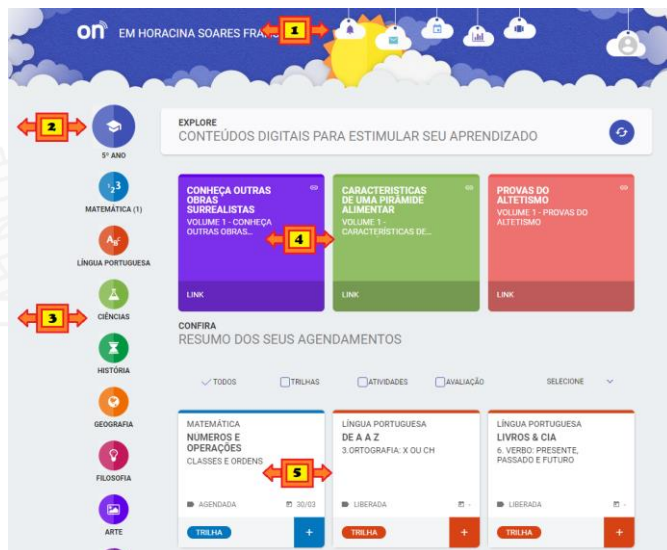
on EM HORACINA SOARES FRA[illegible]

1

2

5º ANO

MATEMÁTICA (1)

LÍNGUA PORTUGUESA

3

CIÊNCIAS

HISTÓRIA

GEOGRAFIA

FILOSOFIA

ARTE

EXPLORE
CONTEÚDOS DIGITAIS PARA ESTIMULAR SEU APRENDIZADO

CONHEÇA OUTRAS OBRAS SURREALISTAS
VOLUME 1 - CONHEÇA OUTRAS OBRAS...
LINK

4

CARACTERÍSTICAS DE UMA PIRÂMIDE ALIMENTAR
VOLUME 1 - CARACTERÍSTICAS DE...
LINK

PROVAS DO ALTETISMO
VOLUME 1 - PROVAS DO ALTETISMO
LINK

CONFIRA
RESUMO DOS SEUS AGENDAMENTOS

TODOS TRILHAS ATIVIDADES AVALIAÇÃO SELECIONE

MATEMÁTICA
NUMEROS E OPERAÇÕES
CLASSES E ORDENS
AGENDADA 30/03
TRILHA +

5

LÍNGUA PORTUGUESA
DE A A Z
3.ORTOGRAFIA: X OU CH
LIBERADA -
TRILHA +

LÍNGUA PORTUGUESA
LIVROS & CIA
6. VERBO: PRESENTE, PASSADO E FUTURO
LIBERADA -
TRILHA +